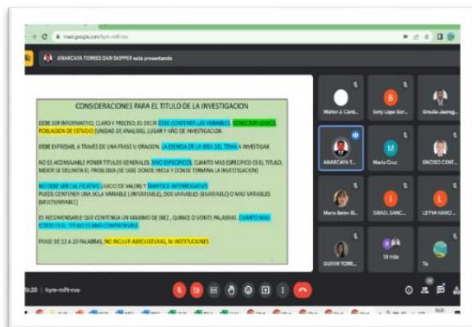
meet.google.com/hpm-mffi-nvo

ARARCAYA TORRES DAN SKIPPER está presentando

CONSIDERACIONES PARA EL TITULO DE LA INVESTIGACION

DEBE SER INFORMATIVO, CLARO Y PRECISO. ES DECIR DEBE CONTENER LAS VARIABLES, ESPACIO Y LUGAR, POBLACION DE ESTUDIO (UNIDAD DE ANALISIS), LUGAR Y AÑO DE INVESTIGACION.

DEBE EXPRESAR, A TRAVES DE UNA FRASE U ORACION, LA ESENCIA DE LA IDEA DEL TEMA A INVESTIGAR

NO ES ACONSEJABLE PONER TITULOS GENERALES, SINO ESPECIFICOS. CUANTO MAS ESPECIFICO ES EL TITULO, MEJOR SE DELIMITA EL PROBLEMA (SE SABE DONDE INICIA Y DONDE TERMINA LA INVESTIGACION)

NO DEBE SER CALIFICATIVO (JUICIO DE VALOR) Y TAMPOCO INTERROGATIVO. PUEDE CONTENER UNA SOLA VARIABLE (UNIVARIABLE), DOS VARIABLES (BIVARIABLE) O MAS VARIABLES (MULTIVARIABLE)

ES RECOMENDABLE QUE CONTENGA UN MAXIMO DE DIEZ, QUINCE O VEINTE PALABRAS. CUANTO MAS CORTO ES EL TITULO ES MAS COMPRENSIBLE.

PUEDE SER DE 12 A 20 PALABRAS, NO INCLUIR ABREVIATURAS, NI INSTITUCIONES

Walter J. Conti...

Sery Lope...

Ursula Jaang...

ARARCAYA T...

María Cruz

ENCISO CENT...

María Belén R...

GRAIL SANC...

LETYA NAKO...

QUISPE TORRE...

10 más

Tú

5:20 | hpm-mffi-nvo